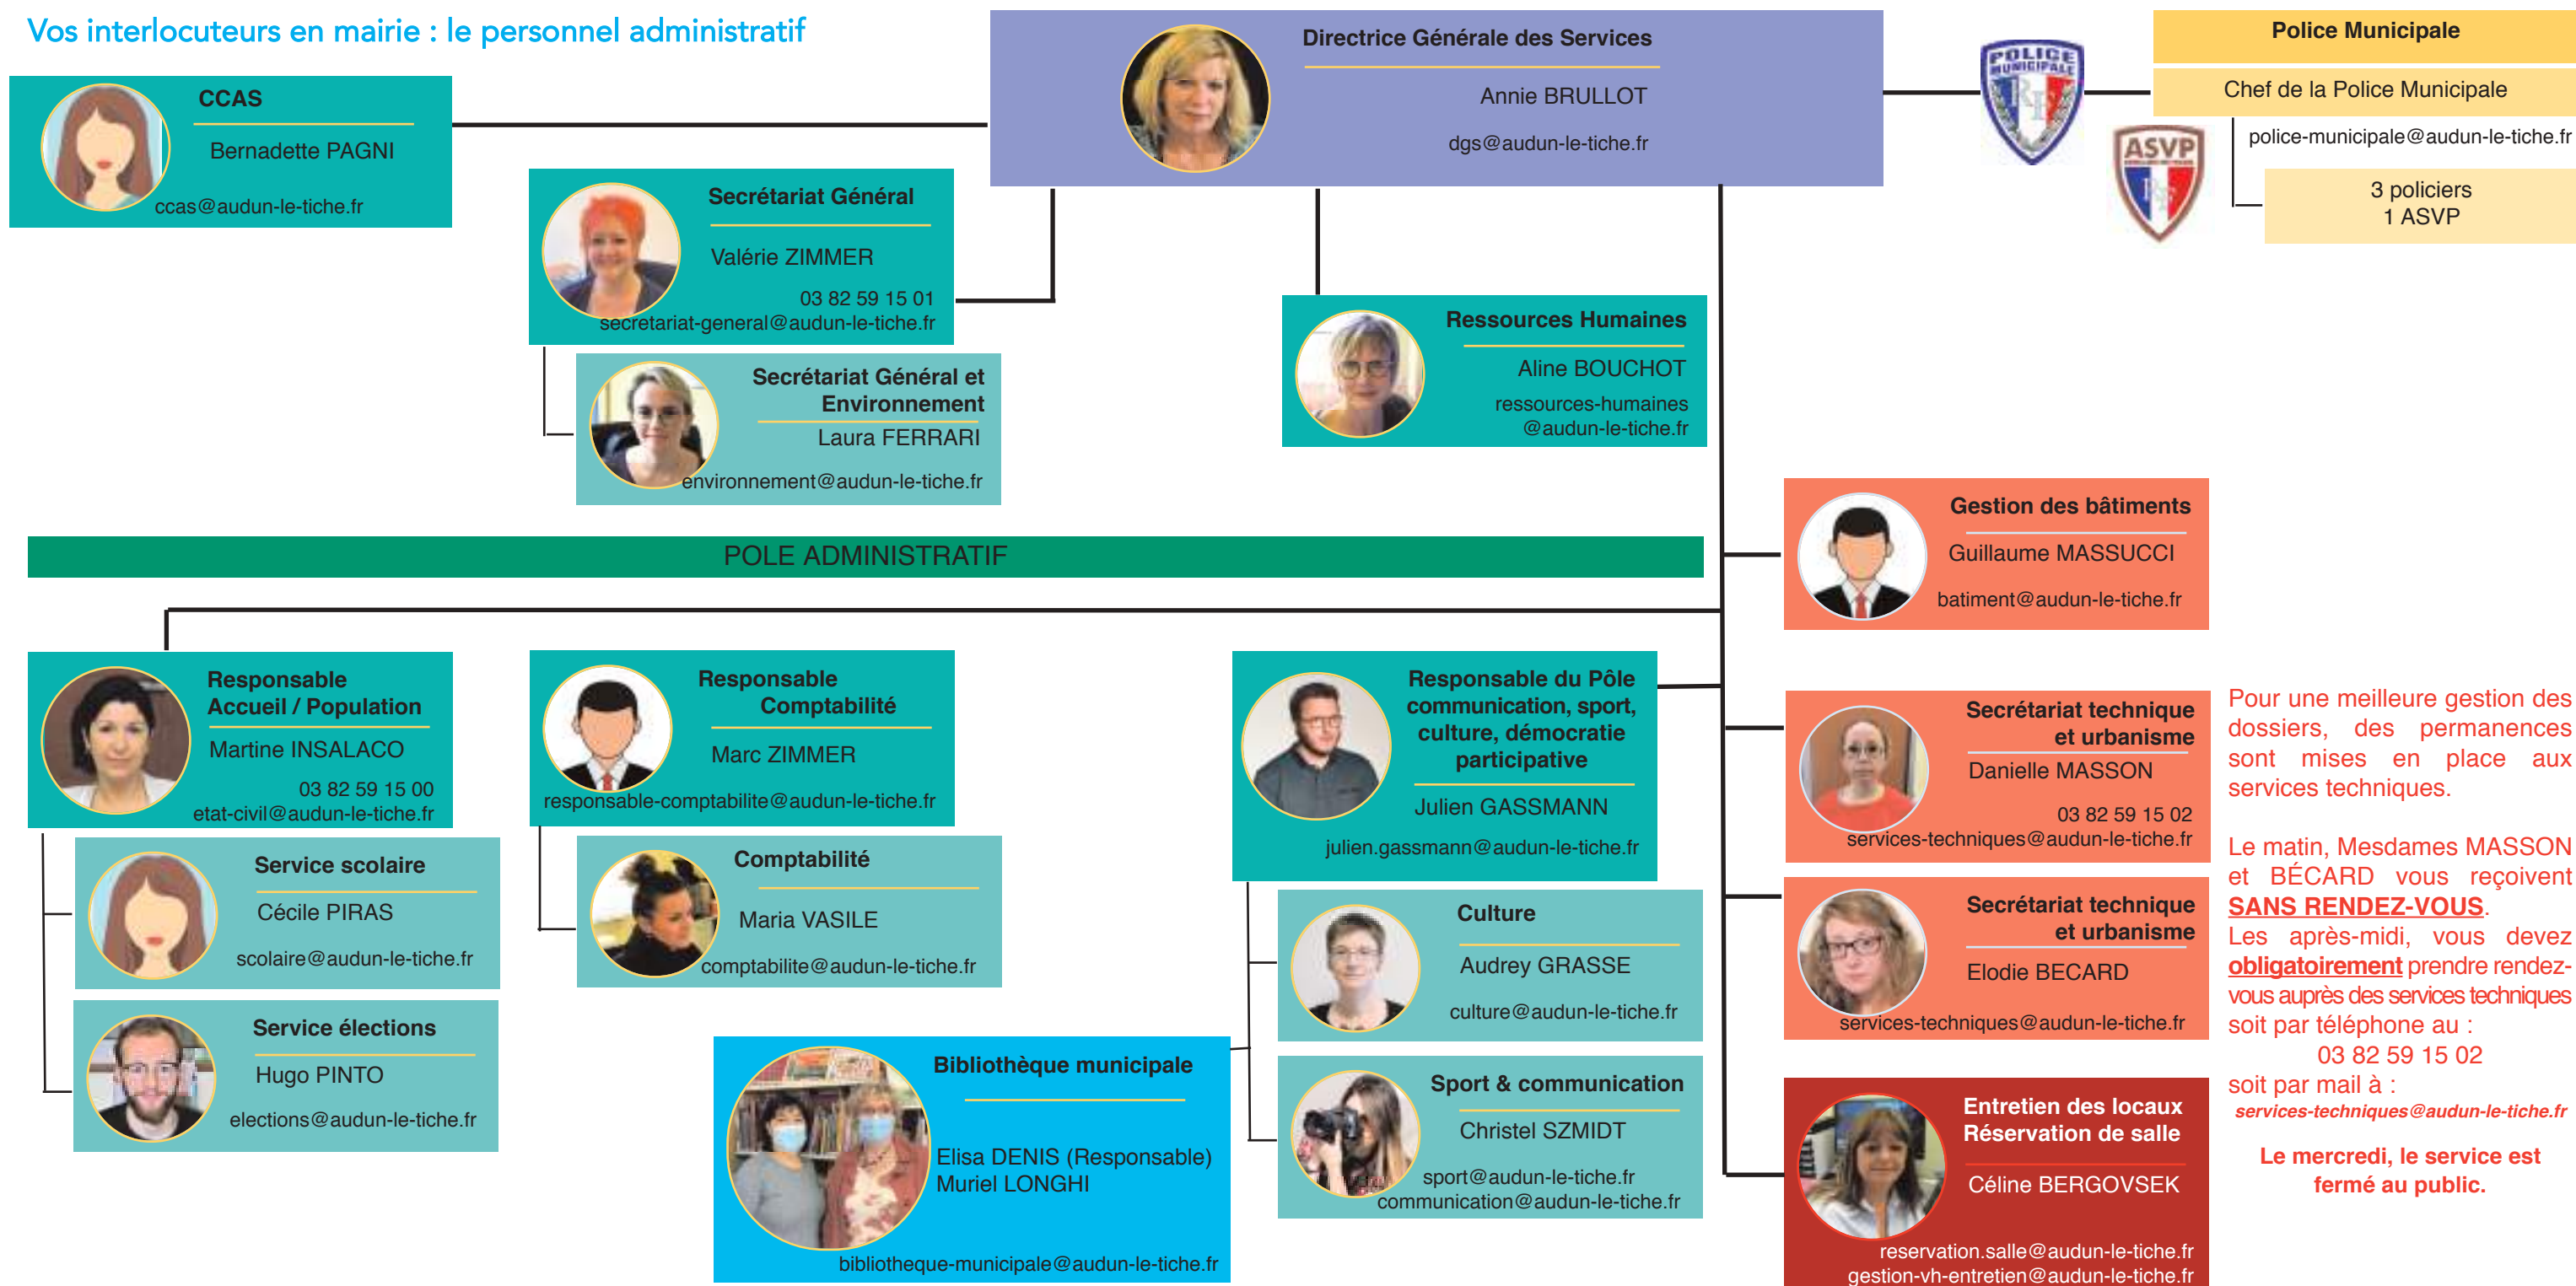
Vos interlocuteurs en mairie : le personnel administratif

CCAS
Bernadette PAGNI
ccas@audun-le-tiche.fr

Directrice Générale des Services
Annie BRULLOT
dgs@audun-le-tiche.fr

POLICE MUNICIPALE
ASVP

Police Municipale
Chef de la Police Municipale
police-municipale@audun-le-tiche.fr
3 policiers
1 ASVP

Secrétariat Général
Valérie ZIMMER
03 82 59 15 01
secretariat-general@audun-le-tiche.fr

Secrétariat Général et Environnement
Laura FERRARI
environnement@audun-le-tiche.fr

Ressources Humaines
Aline BOUCHOT
ressources-humaines
@audun-le-tiche.fr

Gestion des bâtiments
Guillaume MASSUCCI
batiment@audun-le-tiche.fr

POLE ADMINISTRATIF

Responsable Accueil / Population
Martine INSALACO
03 82 59 15 00
etat-civil@audun-le-tiche.fr

Responsable Comptabilité
Marc ZIMMER
responsable-comptabilite@audun-le-tiche.fr

Responsable du Pôle communication, sport, culture, démocratie participative
Julien GASSMANN
julien.gassmann@audun-le-tiche.fr

Secrétariat technique et urbanisme
Danielle MASSON
03 82 59 15 02
services-techniques@audun-le-tiche.fr

Pour une meilleure gestion des dossiers, des permanences sont mises en place aux services techniques.

Le matin, Mesdames MASSON et BÉCARD vous reçoivent SANS RENDEZ-VOUS.
Les après-midi, vous devez obligatoirement prendre rendez-vous auprès des services techniques soit par téléphone au :
03 82 59 15 02
soit par mail à :
services-techniques@audun-le-tiche.fr

Le mercredi, le service est fermé au public.

Service scolaire
Cécile PIRAS
scolaire@audun-le-tiche.fr

Comptabilité
Maria VASILE
comptabilite@audun-le-tiche.fr

Culture
Audrey GRASSE
culture@audun-le-tiche.fr

Secrétariat technique et urbanisme
Elodie BECARD
services-techniques@audun-le-tiche.fr

Service élections
Hugo PINTO
elections@audun-le-tiche.fr

Bibliothèque municipale
Elisa DENIS (Responsable)
Muriel LONGHI
bibliotheque-municipale@audun-le-tiche.fr

Sport & communication
Christel SZMIDT
sport@audun-le-tiche.fr
communication@audun-le-tiche.fr

Entretien des locaux
Réservation de salle
Céline BERGOVSEK
reservation.salle@audun-le-tiche.fr
gestion-vh-entretien@audun-le-tiche.fr